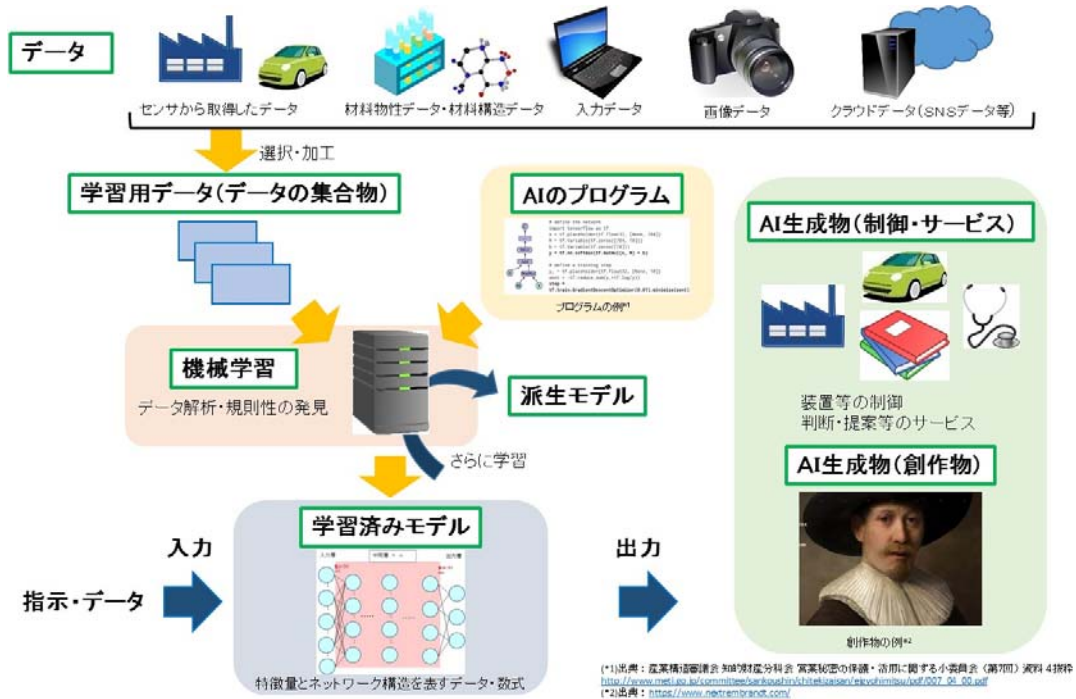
データ

センサから取得したデータ

材料物性データ・材料構造データ

入力データ

画像データ

クラウドデータ（SNSデータ等）

選択・加工

学習用データ（データの集合物）

AIのプログラム

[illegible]

プログラムの例*1

機械学習

データ解析・規則性の発見

派生モデル

さらに学習

学習済みモデル

入力層　中間層　出力層

特徴量とネットワーク構造を表すデータ・数式

入力

指示・データ

出力

AI生成物（制御・サービス）

装置等の制御
判断・提案等のサービス

AI生成物（創作物）

創作物の例*2

(*1)出典：産業構造審議会 知的財産分科会 営業秘密の保護・活用に関する小委員会（第7回）資料 4抜粋
http://www.meti.go.jp/committee/sankoushin/chitekizaisan/eigyohimitsu/pdf/007_04_00.pdf
(*2)出典：https://www.nextrembrandt.com/